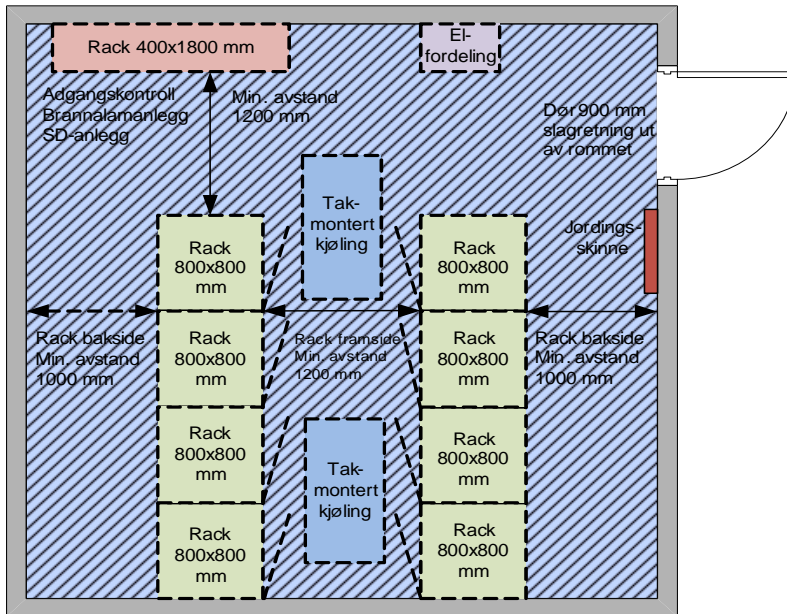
Rack 400x1800 mm

El-fordeling

Adgangskontroll
Brannalamanlegg
SD-anlegg

Min. avstand 1200 mm

Dør 900 mm slagretning ut av rommet

Tak-montert kjøling

Rack 800x800 mm

Rack 800x800 mm

Jordings-skinne

Rack bakside
Min. avstand
1000 mm

Rack 800x800 mm

Rack framside
Min. avstand
1200 mm

Rack 800x800 mm

Rack bakside
Min. avstand
1000 mm

Rack 800x800 mm

Rack 800x800 mm

Tak-montert kjøling

Rack 800x800 mm

Rack 800x800 mm